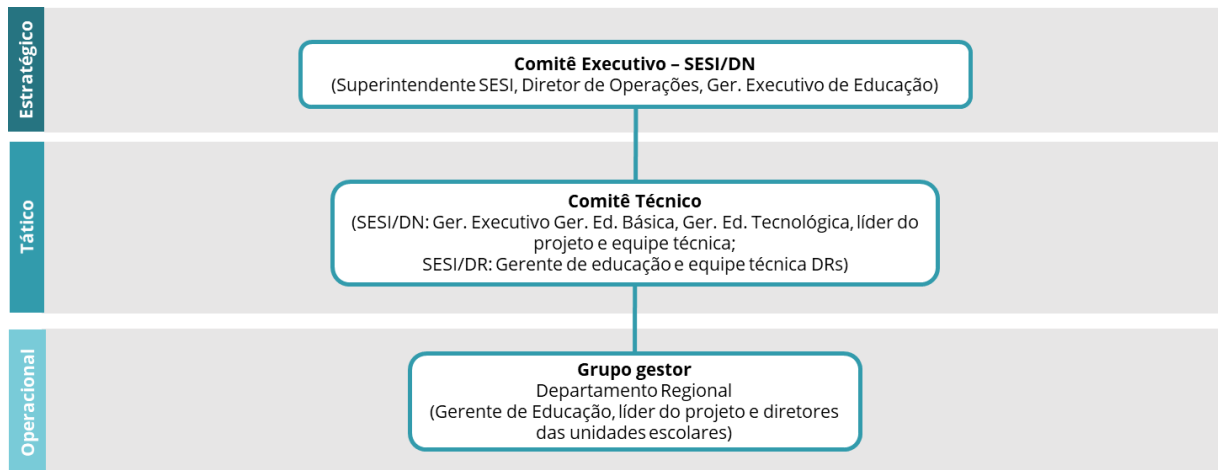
Estratégico

Comitê Executivo – SESI/DN
(Superintendente SESI, Diretor de Operações, Ger. Executivo de Educação)

Tático

Comitê Técnico
(SESI/DN: Ger. Executivo Ger. Ed. Básica, Ger. Ed. Tecnológica, líder do projeto e equipe técnica;
SESI/DR: Gerente de educação e equipe técnica DRs)

Operacional

Grupo gestor
Departamento Regional
(Gerente de Educação, líder do projeto e diretores das unidades escolares)